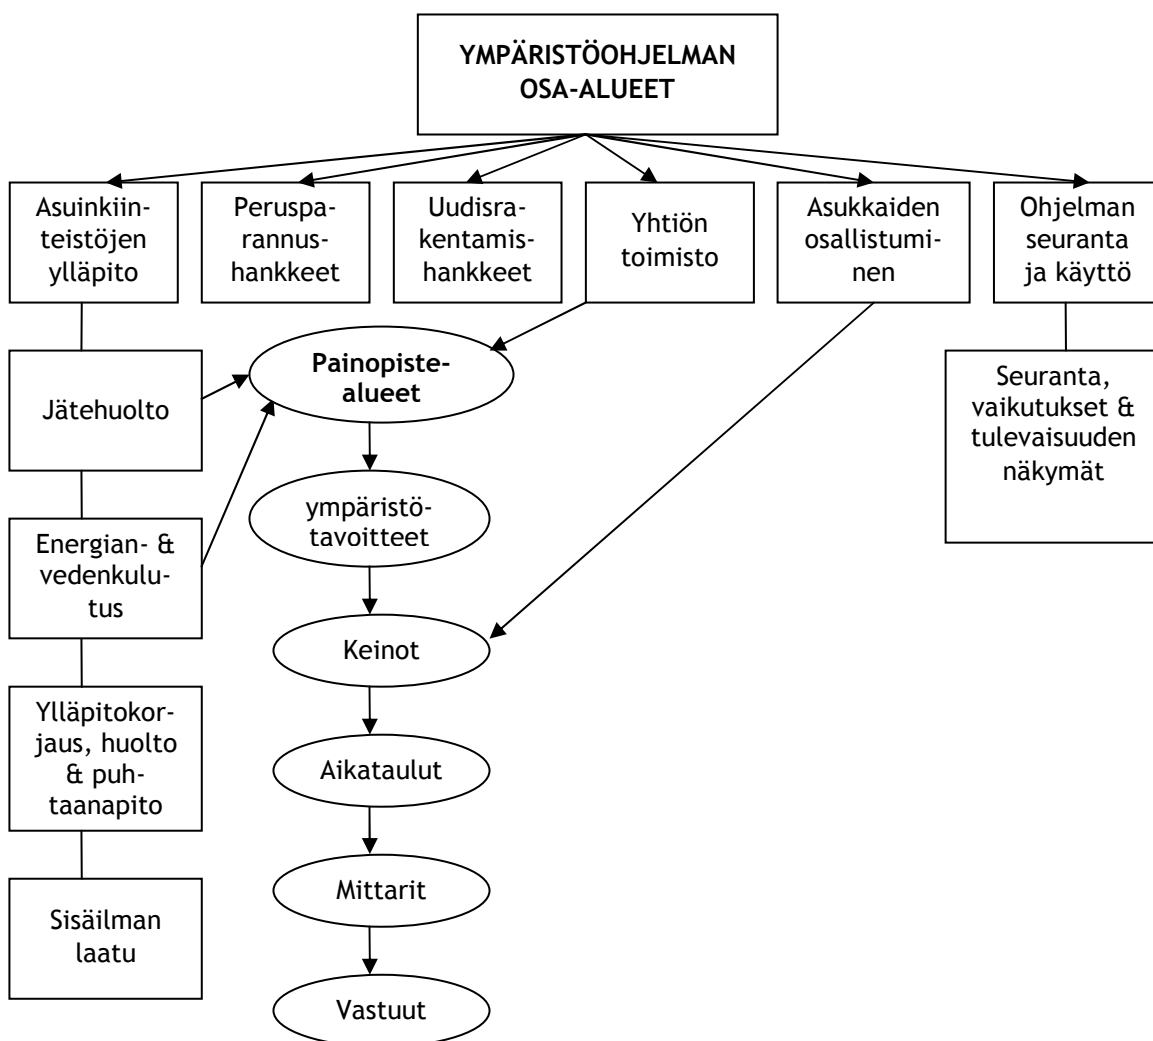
YMPÄRISTÖOHJELMAN OSA-ALUEET

Asuinkiinteistöjen ylläpito

Peruspa­rannushankkeet

Uudisrakentamishankkeet

Yhtiön toimisto

Asukkaiden osallistuminen

Ohjelman seuranta ja käyttö

Jätehuolto

Energian- & vedenkulutus

Ylläpitokorjaus, huolto & puhtaanapito

Sisäilman laatu

Painopiste-alueet

ympäristö-tavoitteet

Keinot

Aikataulut

Mittarit

Vastuut

Seuranta, vaikutukset & tulevaisuuden näkymät